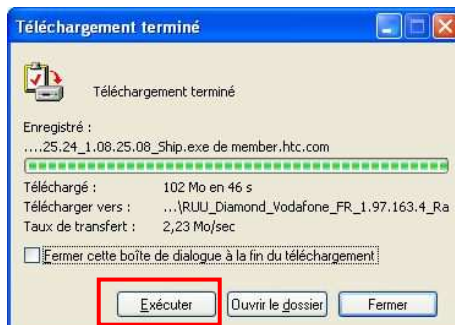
Téléchargement terminé

Téléchargement terminé

Enregistré :
....25.24_1.08.25.08_Ship.exe de member.htc.com

Téléchargé : 102 Mo en 46 s
Télécharger vers : ...\RUU_Diamond_Vodafone_FR_1.97.163.4_Ra
Taux de transfert : 2,23 Mo/sec

Fermer cette boîte de dialogue à la fin du téléchargement

Exécuter
Ouvrir le dossier
Fermer